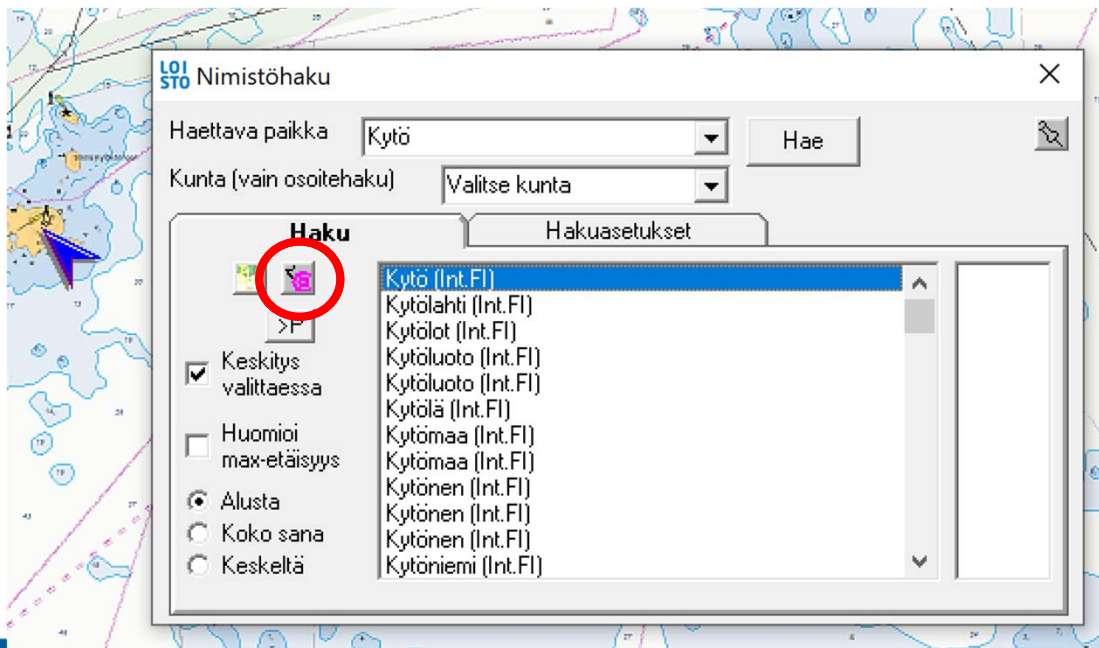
LOI STO Nimistöhaku

Haettava paikka Kytö
Hae

Kunta (vain osoitehaku) Valitse kunta

Haku
Hakuasetukset

>P

Keskitys valittaessa

Huomioi max-etäisyys

Alusta
Koko sana
Keskeltä

Kytö (Int.FI)
Kytölahti (Int.FI)
Kytölot (Int.FI)
Kytöluoto (Int.FI)
Kytöluoto (Int.FI)
Kytölä (Int.FI)
Kytömaa (Int.FI)
Kytömaa (Int.FI)
Kytönen (Int.FI)
Kytönen (Int.FI)
Kytönen (Int.FI)
Kytöniemi (Int.FI)